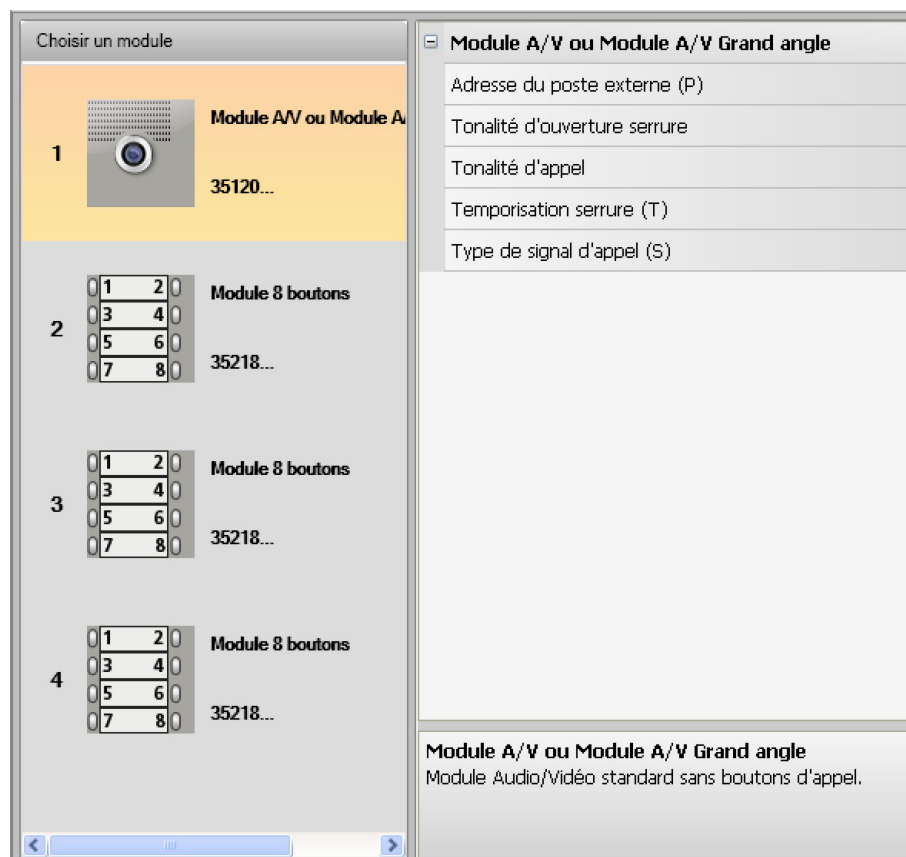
Choisir un module

1

Module A/V ou Module A

35120...

2

1 2
3 4
5 6
7 8

Module 8 boutons

35218...

3

1 2
3 4
5 6
7 8

Module 8 boutons

35218...

4

1 2
3 4
5 6
7 8

Module 8 boutons

35218...

⊟ Module A/V ou Module A/V Grand angle

Adresse du poste externe (P)

Tonalité d'ouverture serrure

Tonalité d'appel

Temporisation serrure (T)

Type de signal d'appel (S)

Module A/V ou Module A/V Grand angle
Module Audio/Vidéo standard sans boutons d'appel.